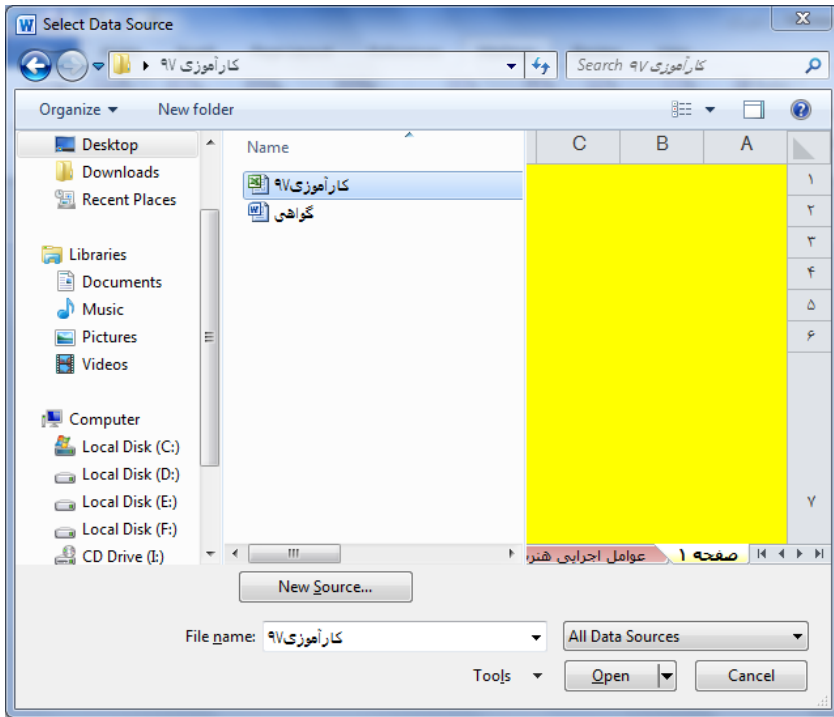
Select Data Source

کارآموزی ۹۷

Search کارآموزی ۹۷

Organize ▾ New folder

Desktop
Downloads
Recent Places

Libraries
Documents
Music
Pictures
Videos

Computer
Local Disk (C:)
Local Disk (D:)
Local Disk (E:)
Local Disk (F:)
CD Drive (I:)

Name

کارآموزی۹۷
گواهی

| | C | B | A |
|---|---|---|---|
| ۱ | | | |
| ۲ | | | |
| ۳ | | | |
| ۴ | | | |
| ۵ | | | |
| ۶ | | | |
| ۷ | | | |

صفحه ۱ عوامل اجرایی هنر

New Source...

File name: کارآموزی۹۷

All Data Sources

Tools

Open

Cancel